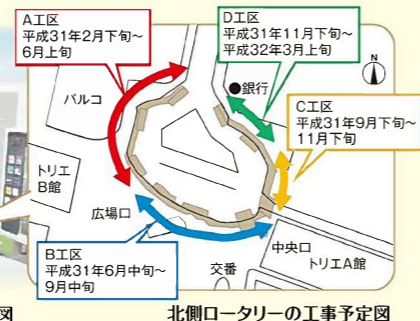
A工区
平成31年2月下旬～
6月上旬

D工区
平成31年11月下旬～
平成32年3月上旬

N

銀行

パルコ

C工区
平成31年9月下旬～
11月下旬

トリエ
B館

広場口

B工区
平成31年6月中旬～
9月中旬

中央口

交番

トリエA館

図

北側ロータリーの工事予定図